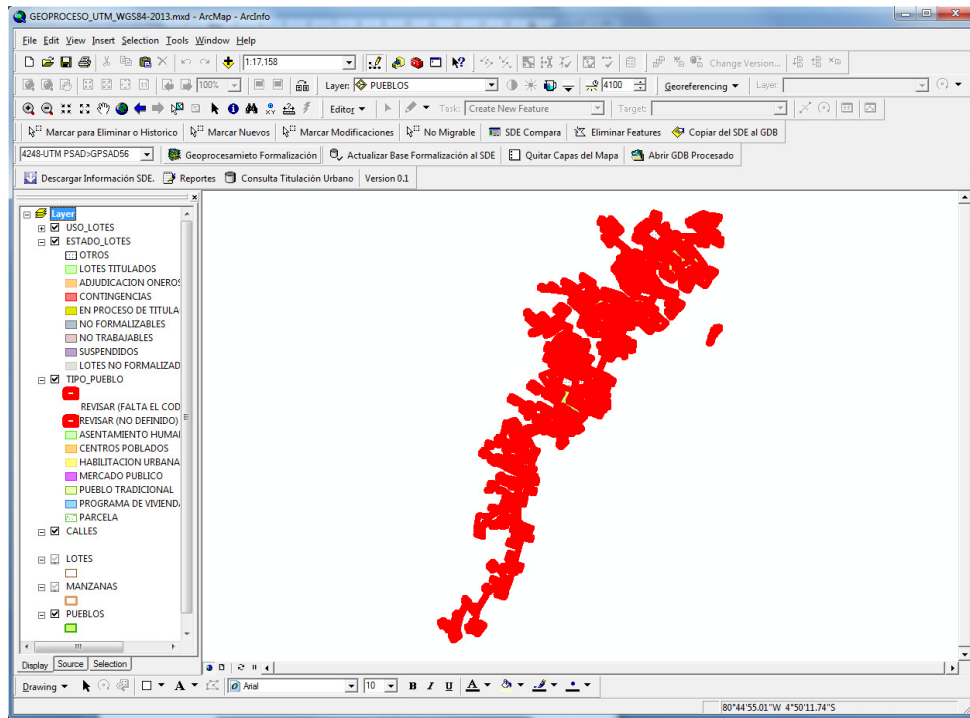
GEOPROCESO_UTM_WGS84-2013.mxd - ArcMap - ArcInfo

File Edit View Insert Selection Tools Window Help

1:17,158

Change Version...

100%

Layer: PUEBLOS

4100

Georeferencing

Layer:

Editor

Task: Create New Feature

Target:

Marcar para Eliminar o Historico | Marcar Nuevos | Marcar Modificaciones | No Migrable | SDE Compara | Eliminar Features | Copiar del SDE al GDB

4248-UTM PSAD>GPSAD56 | Geoprocesamieto Formalización | Actualizar Base Formalización al SDE | Quitar Capas del Mapa | Abrir GDB Procesado

Descargar Información SDE. | Reportes | Consulta Titulación Urbano | Version 0.1

Layer
USO_LOTES
ESTADO_LOTES
OTROS
LOTES TITULADOS
ADJUDICACION ONEROS
CONTINGENCIAS
EN PROCESO DE TITULA
NO FORMALIZABLES
NO TRABAJABLES
SUSPENDIDOS
LOTES NO FORMALIZAD
TIPO_PUEBLO
REVISAR (FALTA EL COD
REVISAR (NO DEFINIDO)
ASENTAMIENTO HUMAI
CENTROS POBLADOS
HABILITACION URBANA
MERCADO PUBLICO
PUEBLO TRADICIONAL
PROGRAMA DE VIVIEND
PARCELA
CALLES
LOTES
MANZANAS
PUEBLOS

Display | Source | Selection

Drawing | Arial | 10 | B I U | A

80°44'55.01"W 4°50'11.74"S